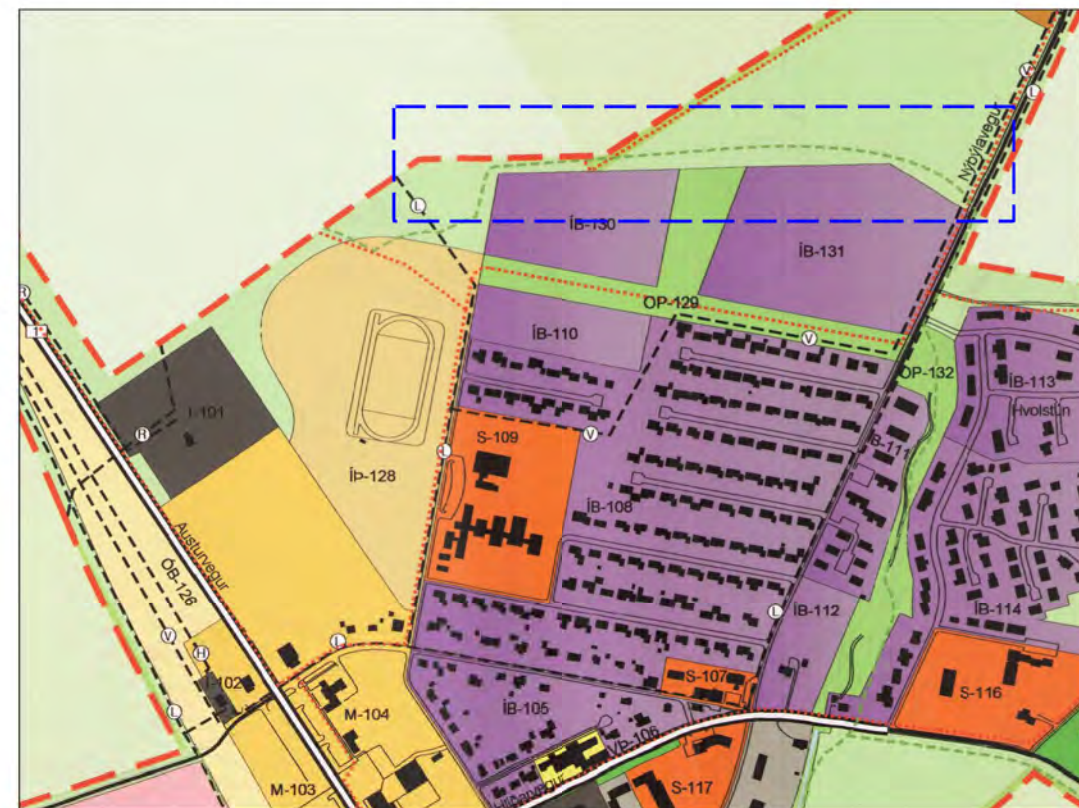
Nýbýlavegur
L
L
ÍB-130
ÍB-131
OP-129
ÍB-110
V
OP-132
ÍB-113
Hvolstún
R
1
I-101
R
ÍÞ-128
S-109
V
L
ÍB-111
ÍB-108
Austurvegur
OB-126
V
H
I-102
L
L
M-104
L
ÍB-112
ÍB-114
S-107
S-116
ÍB-105
VÞ-106
S-117
M-103